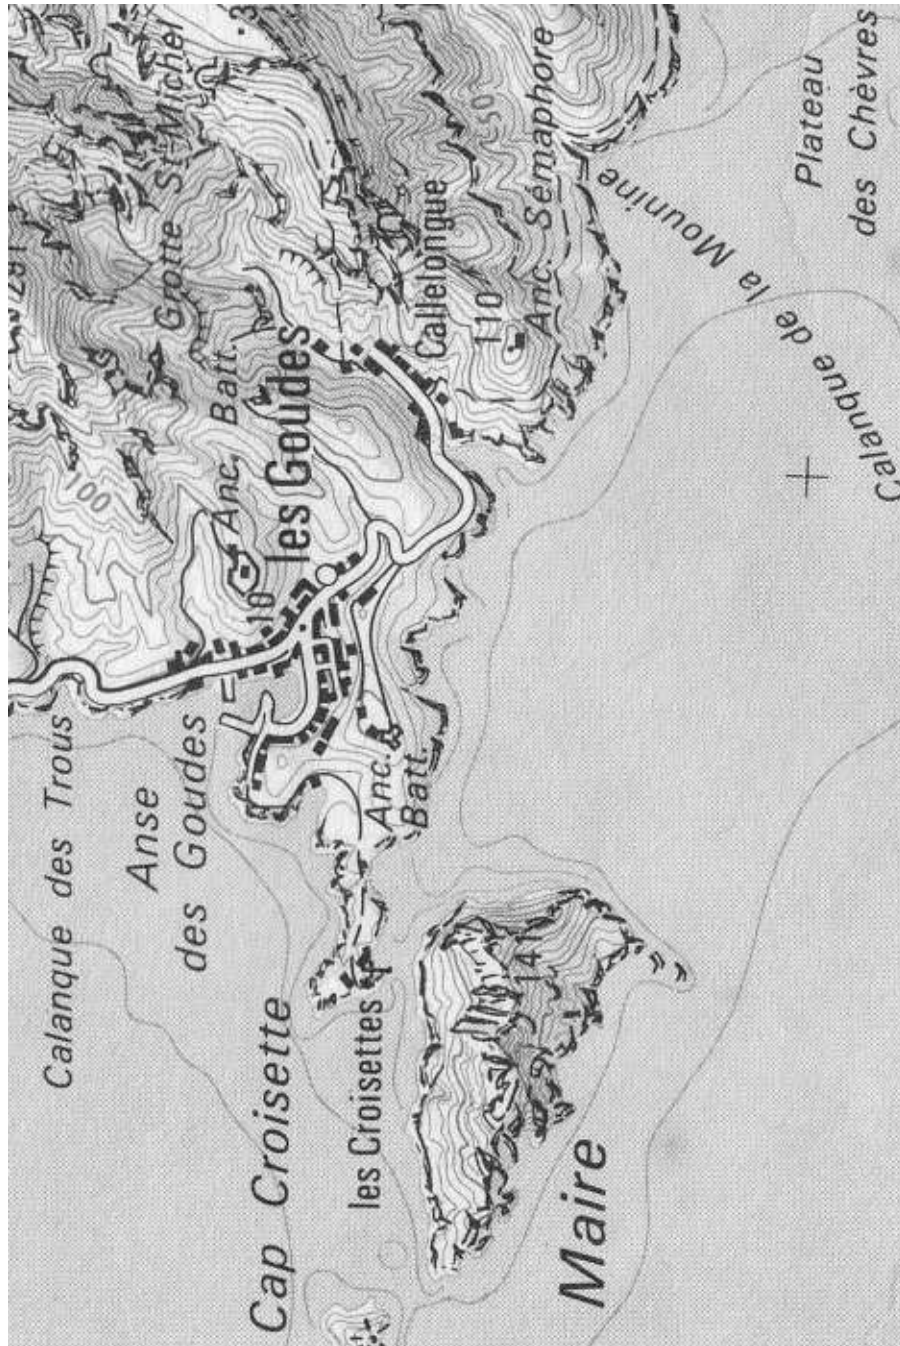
Calanque des Trous

Anse des Goudes

Cap Croisette

les Croisettes

Maire

14

Anc. Batt.

les Goudes

10

Anc. Batt.

100

Grotte St-Michel

Callelongue

110

Anc. Sémaphore

50

Calanque de la Mounine

Plateau des Chèvres